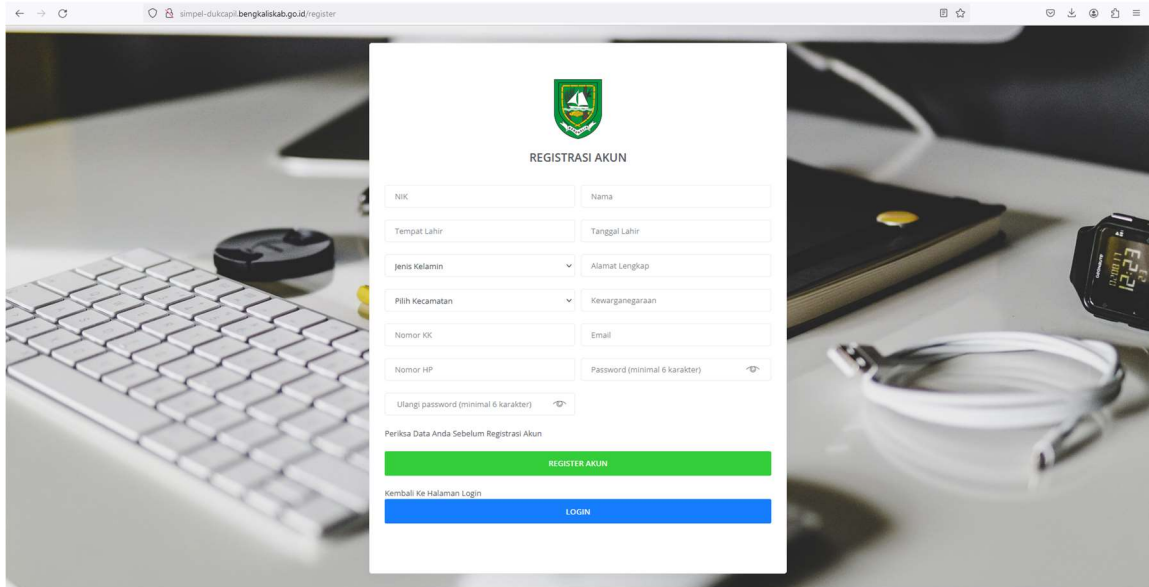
simpel-dukcapil.bengkaliskab.go.id/register

REGISTRASI AKUN

NIK
Nama
Tempat Lahir
Tanggal Lahir
Jenis Kelamin
Alamat Lengkap
Pilih Kecamatan
Kewarganegaraan
Nomor KK
Email
Nomor HP
Password (minimal 6 karakter)
Ulangi password (minimal 6 karakter)

Periksa Data Anda Sebelum Registrasi Akun

REGISTER AKUN

Kembali Ke Halaman Login

LOGIN